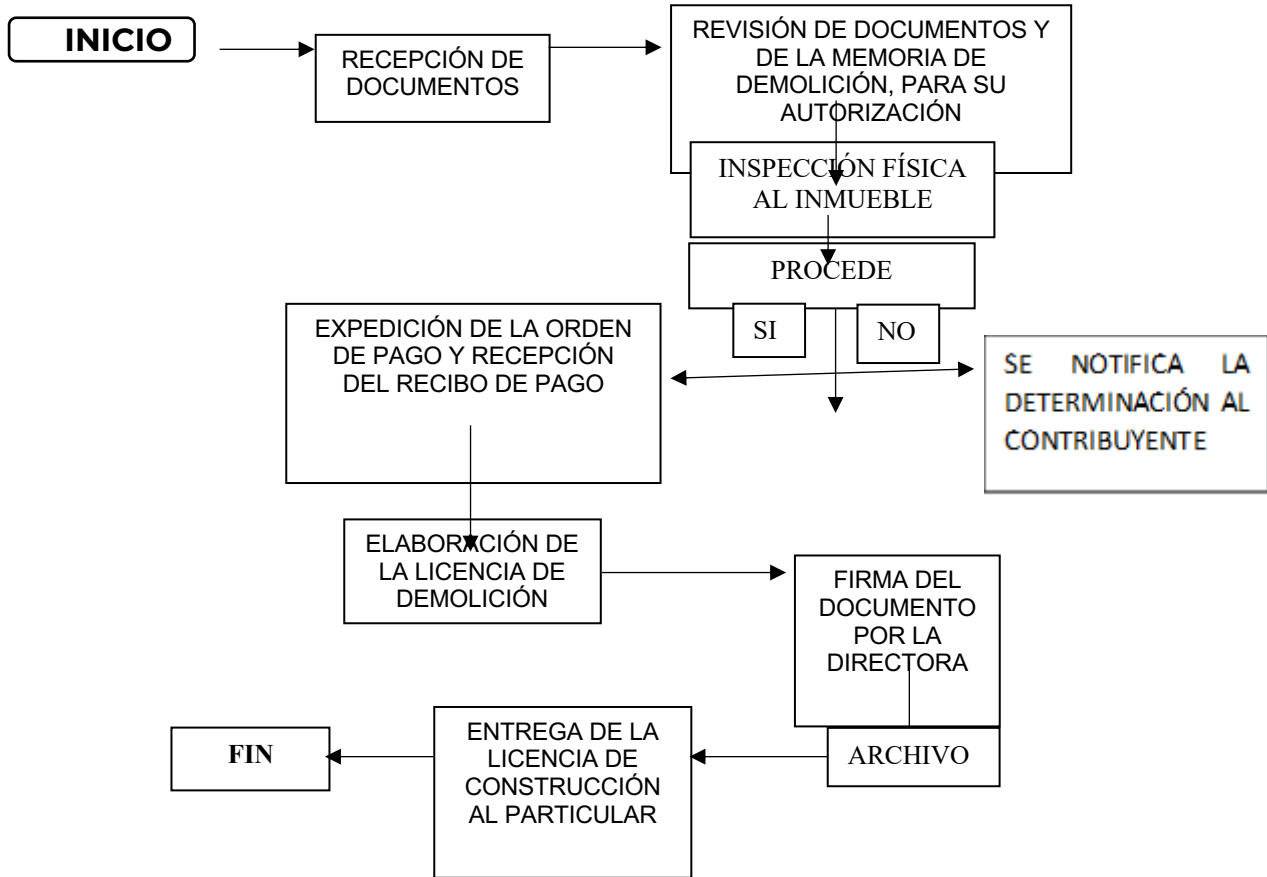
INICIO

RECEPCIÓN DE DOCUMENTOS

REVISIÓN DE DOCUMENTOS Y DE LA MEMORIA DE DEMOLICIÓN, PARA SU AUTORIZACIÓN

INSPECCIÓN FÍSICA AL INMUEBLE

PROCEDE

SI

NO

EXPEDICIÓN DE LA ORDEN DE PAGO Y RECEPCIÓN DEL RECIBO DE PAGO

SE NOTIFICA LA DETERMINACIÓN AL CONTRIBUYENTE

ELABORACIÓN DE LA LICENCIA DE DEMOLICIÓN

FIRMA DEL DOCUMENTO POR LA DIRECTORA

ARCHIVO

ENTREGA DE LA LICENCIA DE CONSTRUCCIÓN AL PARTICULAR

FIN